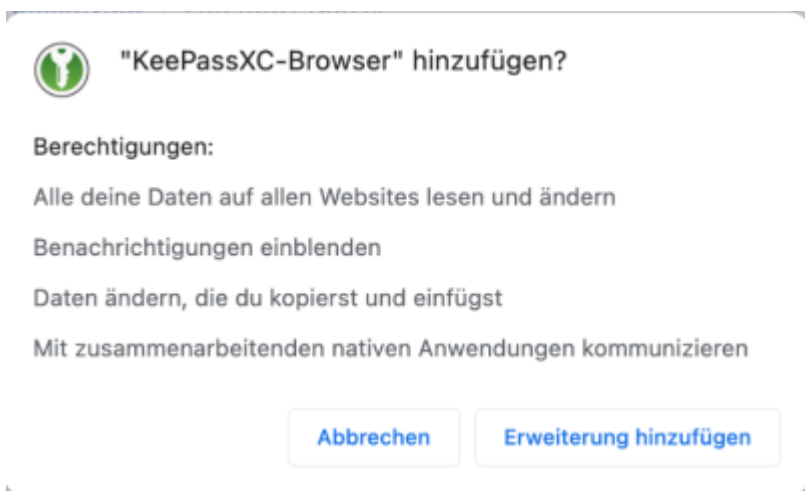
"KeePassXC-Browser" hinzufügen?

Berechtigungen:

Alle deine Daten auf allen Websites lesen und ändern

Benachrichtigungen einblenden

Daten ändern, die du kopierst und einfügst

Mit zusammenarbeitenden nativen Anwendungen kommunizieren

Abbrechen

Erweiterung hinzufügen